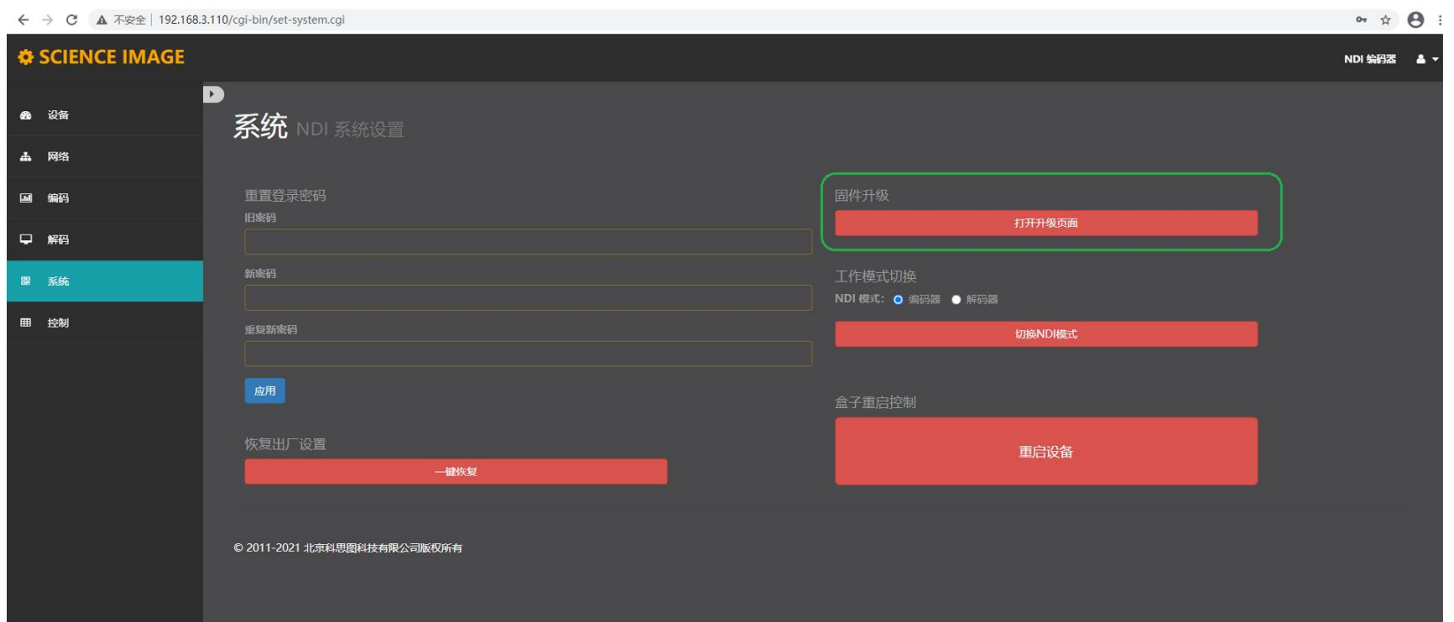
不安全 | 192.168.3.110/cgi-bin/set-system.cgi

SCIENCE IMAGE

NDI 编码器

设备
网络
编码
解码
系统
控制

系统 NDI 系统设置

重置登录密码
旧密码

新密码

重复新密码

应用

恢复出厂设置
一键恢复

固件升级
打开升级页面

工作模式切换
NDI 模式: 编码器 解码器
切换NDI模式

盒子重启控制
重启设备

© 2011-2021 北京科思图科技有限公司版权所有